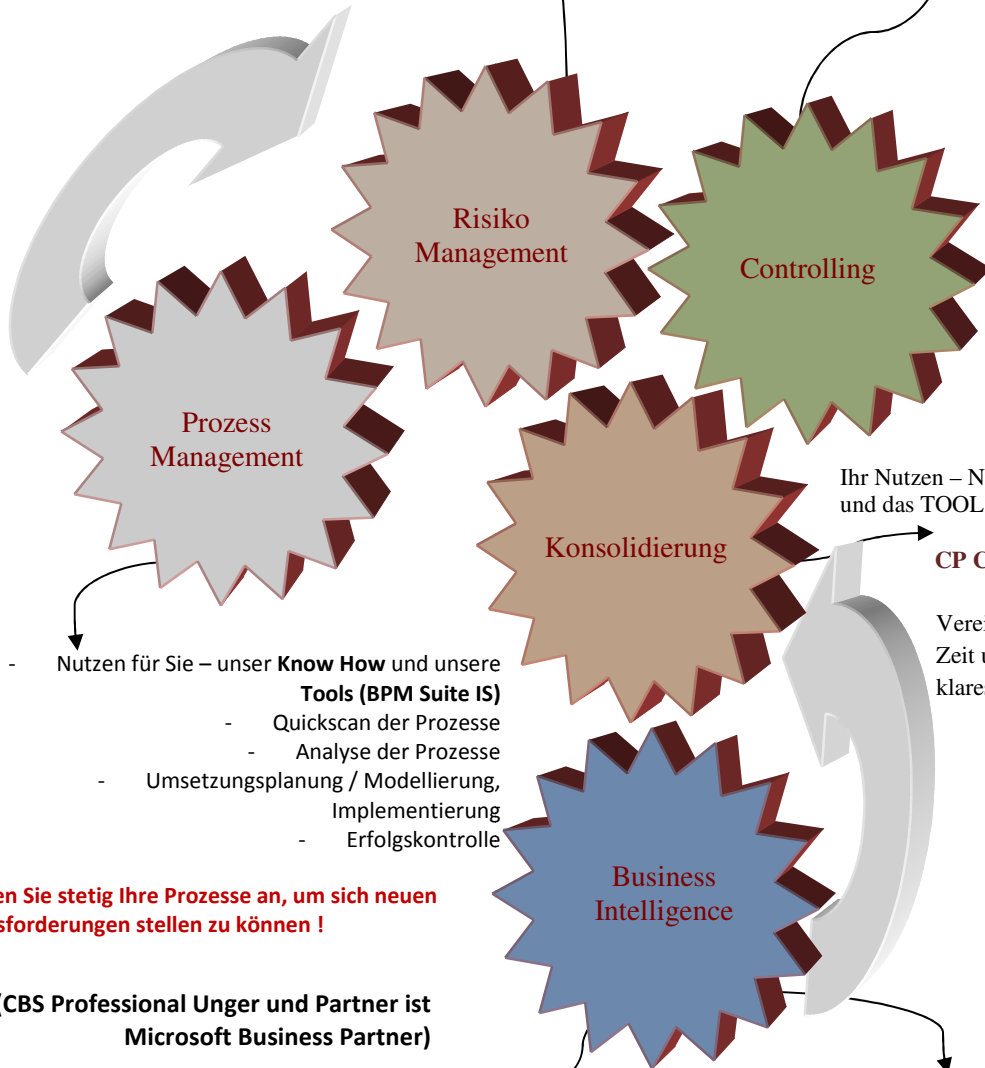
Risiko Management

Controlling

Prozess Management

Konsolidierung

Ihr Nutzen – N
und das TOOL

CP C

Verei
Zeit u
klare

- Nutzen für Sie – unser **Know How** und unsere **Tools (BPM Suite IS)**
- Quickscan der Prozesse
- Analyse der Prozesse
- Umsetzungsplanung / Modellierung, Implementierung
- Erfolgskontrolle

en Sie stetig Ihre Prozesse an, um sich neuen sforderungen stellen zu können !

(CBS Professional Unger und Partner ist Microsoft Business Partner)

Business Intelligence